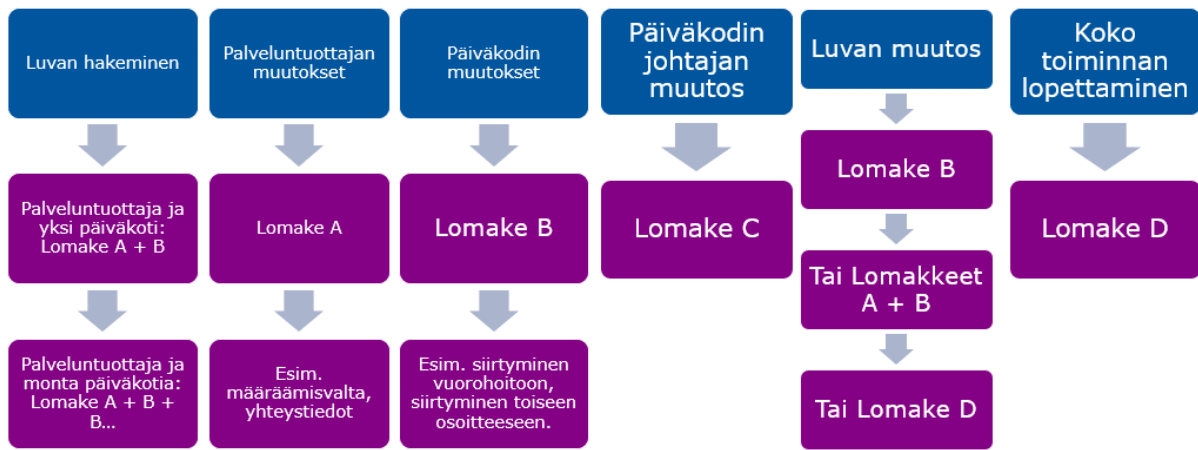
Luvan hakeminen

Palveluntuottaja ja yksi päiväkoti: Lomake A + B

Palveluntuottaja ja monta päiväkotia: Lomake A + B + B…

Palveluntuottajan muutokset

Lomake A

Esim. määräämisvalta, yhteystiedot

Päiväkodin muutokset

Lomake B

Esim. siirtyminen vuorohoitoon, siirtyminen toiseen osoitteeseen.

Päiväkodin johtajan muutos

Lomake C

Luvan muutos

Lomake B

Tai Lomakkeet A + B

Tai Lomake D

Koko toiminnan lopettaminen

Lomake D